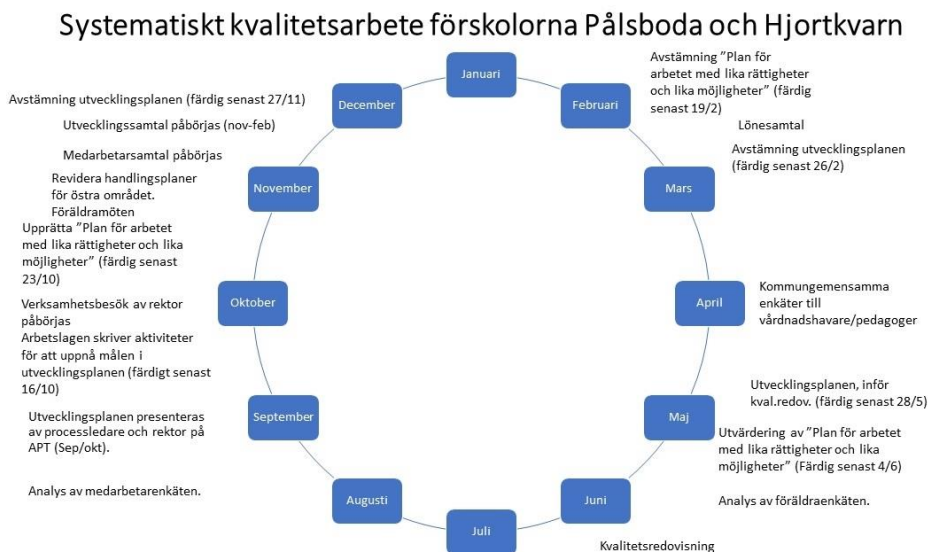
Systematiskt kvalitetsarbete förskolorna Pålsboda och Hjortkvarn

Januari

Februari

Avstämning "Plan för arbetet med lika rättigheter och lika möjligheter" (färdig senast 19/2)

Lönesamtal

Avstämning utvecklingsplanen (färdig senast 26/2)

Mars

April

Kommungemensamma enkäter till vårdnadshavare/pedagoger

Maj

Utvecklingsplanen, inför kval.redov. (färdig senast 28/5)

Utvärdering av "Plan för arbetet med lika rättigheter och lika möjligheter" (Färdig senast 4/6)

Juni

Analys av föräldraenkäten.

Juli

Kvalitetsredovisning

Augusti

Analys av medarbetarenkäten.

September

Utvecklingsplanen presenteras av processledare och rektor på APT (Sep/okt).

Oktober

Verksamhetsbesök av rektor påbörjas
Arbetslagen skriver aktiviteter för att uppnå målen i utvecklingsplanen (färdigt senast 16/10)

November

Revidera handlingsplaner för östra området.
Föräldramöten
Upprätta "Plan för arbetet med lika rättigheter och lika möjligheter" (färdig senast 23/10)

December

Avstämning utvecklingsplanen (färdig senast 27/11)

Utvecklingssamtal påbörjas (nov-feb)

Medarbetarsamtal påbörjas